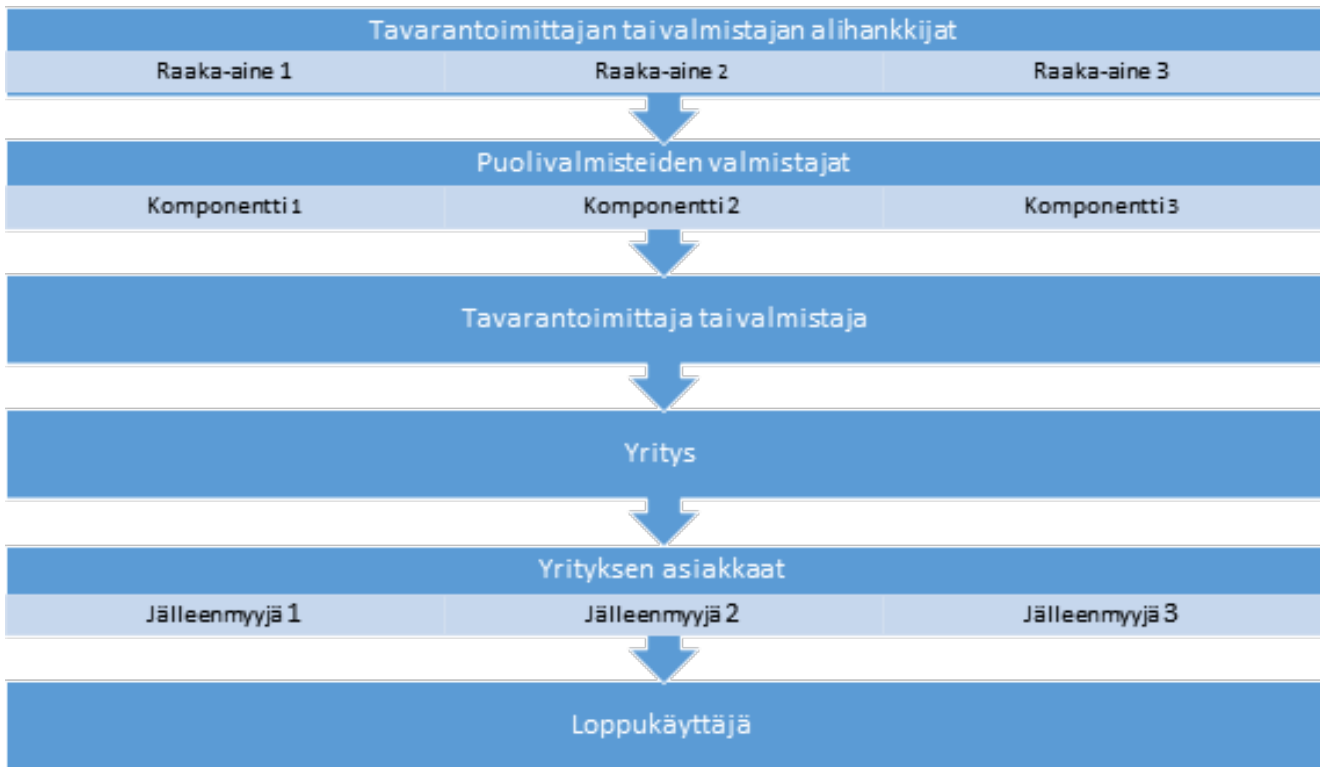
Tavarantoimittajan taivalmistajan alihankkijat

| Raaka-aine 1 | Raaka-aine 2 | Raaka-aine 3 |
|---|---|---|

Puolivalmisteiden valmistajat

| Komponentti 1 | Komponentti 2 | Komponentti 3 |
|---|---|---|

Tavarantoimittaja taivalmistaja

Yritys

Yrityksen asiakkaat

| Jälleenmyyjä 1 | Jälleenmyyjä 2 | Jälleenmyyjä 3 |
|---|---|---|

Loppukäyttäjä